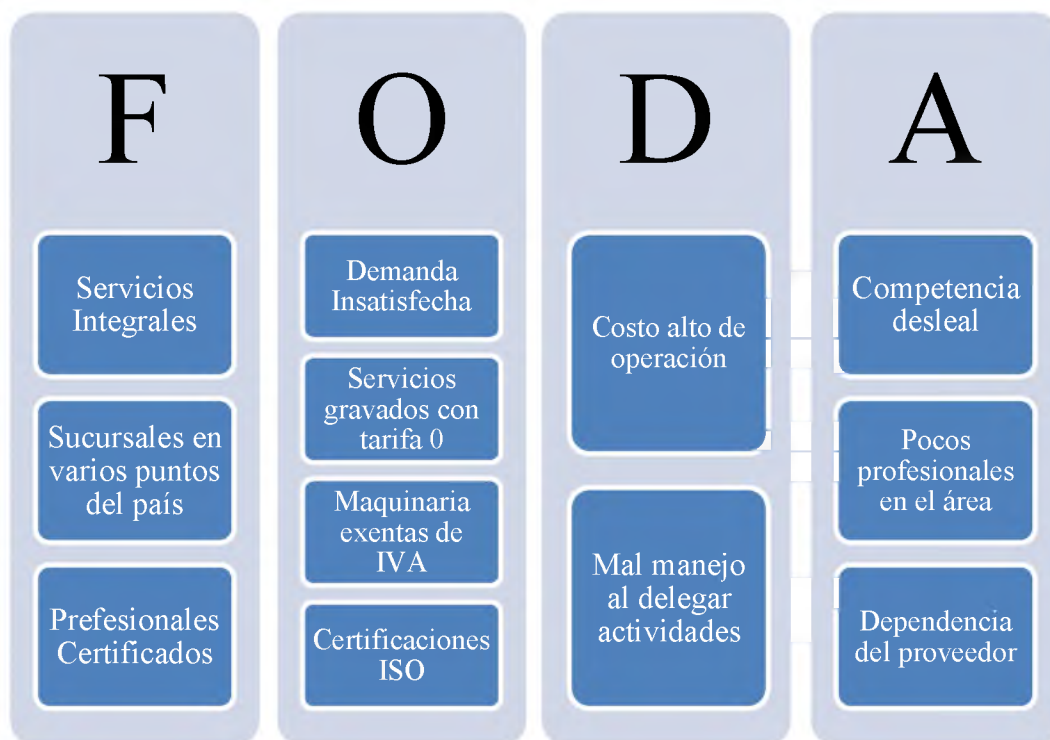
F

Servicios Integrales

Sucursales en varios puntos del país

Prefesionales Certificados

O

Demanda Insatisfecha

Servicios gravados con tarifa 0

Maquinaria exentas de IVA

Certificaciones ISO

D

Costo alto de operación

Mal manejo al delegar actividades

A

Competencia desleal

Pocos profesionales en el área

Dependencia del proveedor